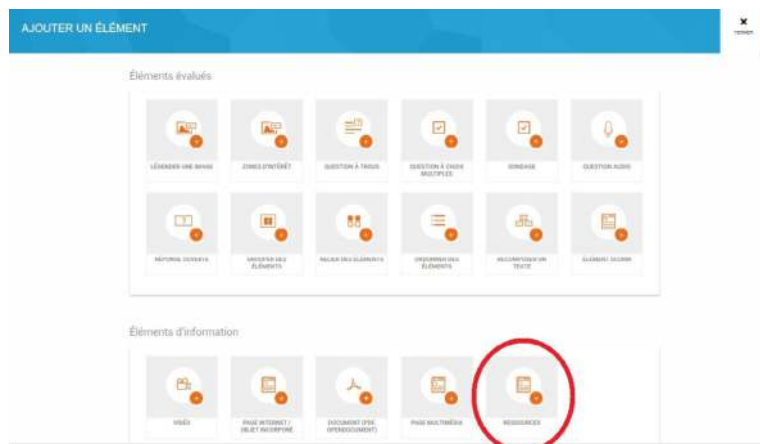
AJOUTER UN ÉLÉMENT

FERMER

Éléments évalués

LÉGENDER UNE IMAGE

ZONES D'INTÉRÊT

QUESTION À TROUS

QUESTION À CHOIX MULTIPLES

SONDAGE

QUESTION AUDIO

RÉPONSE OUVERTE

TRIER DES ÉLÉMENTS

RELIER DES ÉLÉMENTS

ORDONNER DES ÉLÉMENTS

RECOMPOSER UN TEXTE

ÉLÉMENT SCORM

Éléments d'information

VIDÉO

PAGE INTERNET / OBJET INCORPORÉ

DOCUMENT (PDF, OPENDOCUMENT)

PAGE MULTIMÉDIA

RESSOURCES